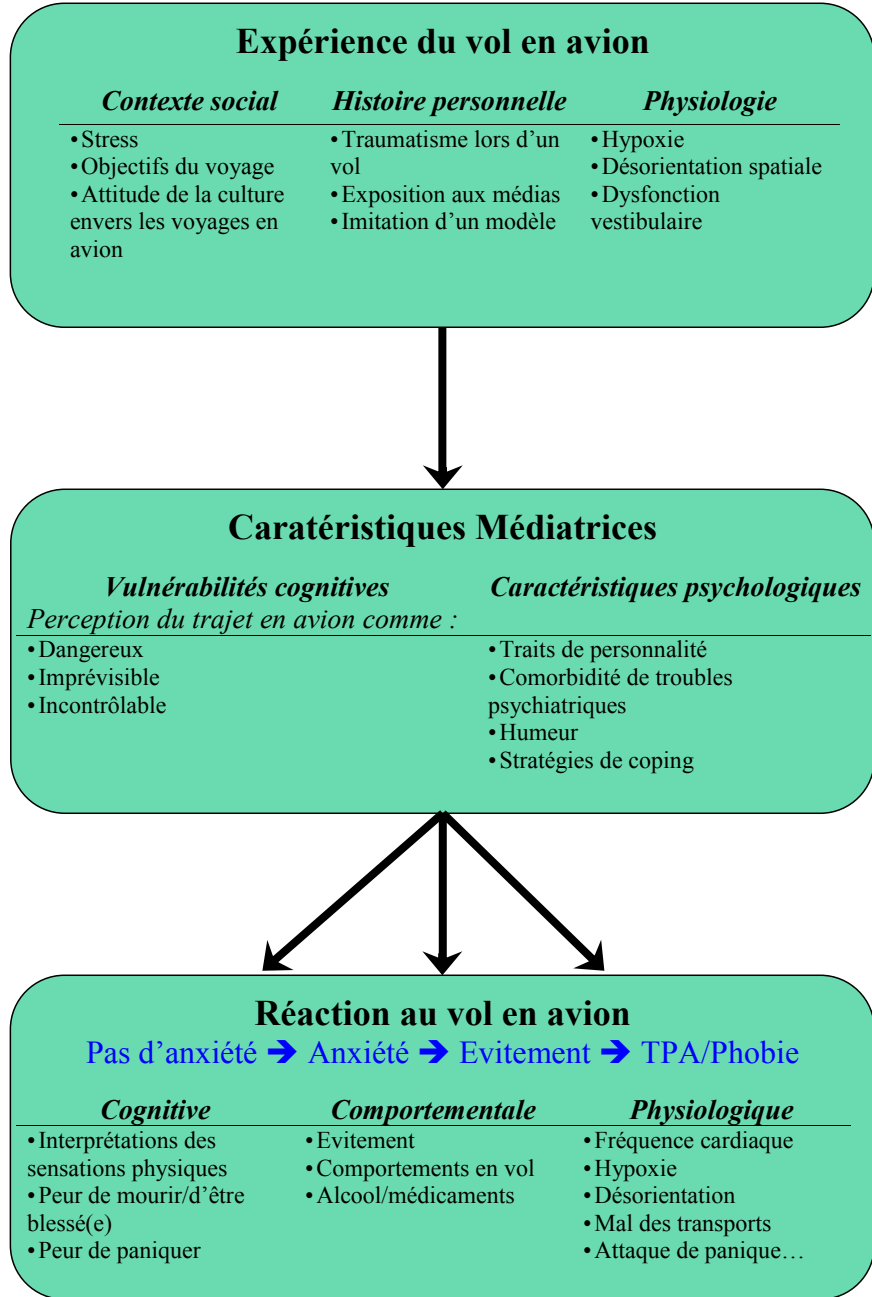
Expérience du vol en avion

Contexte social
•Stress
•Objectifs du voyage
•Attitude de la culture envers les voyages en avion

Histoire personnelle
•Traumatisme lors d'un vol
•Exposition aux médias
•Imitation d'un modèle

Physiologie
•Hypoxie
•Désorientation spatiale
•Dysfonction vestibulaire

Caratéristiques Médiatrices

Vulnérabilités cognitives
Perception du trajet en avion comme :
•Dangereux
•Imprévisible
•Incontrôlable

Caractéristiques psychologiques
•Traits de personnalité
•Comorbidité de troubles psychiatriques
•Humeur
•Stratégies de coping

Réaction au vol en avion
Pas d'anxiété ➔ Anxiété ➔ Evitement ➔ TPA/Phobie

Cognitive
•Interprétations des sensations physiques
•Peur de mourir/d'être blessé(e)
•Peur de paniquer

Comportementale
•Evitement
•Comportements en vol
•Alcool/médicaments

Physiologique
•Fréquence cardiaque
•Hypoxie
•Désorientation
•Mal des transports
•Attaque de panique…